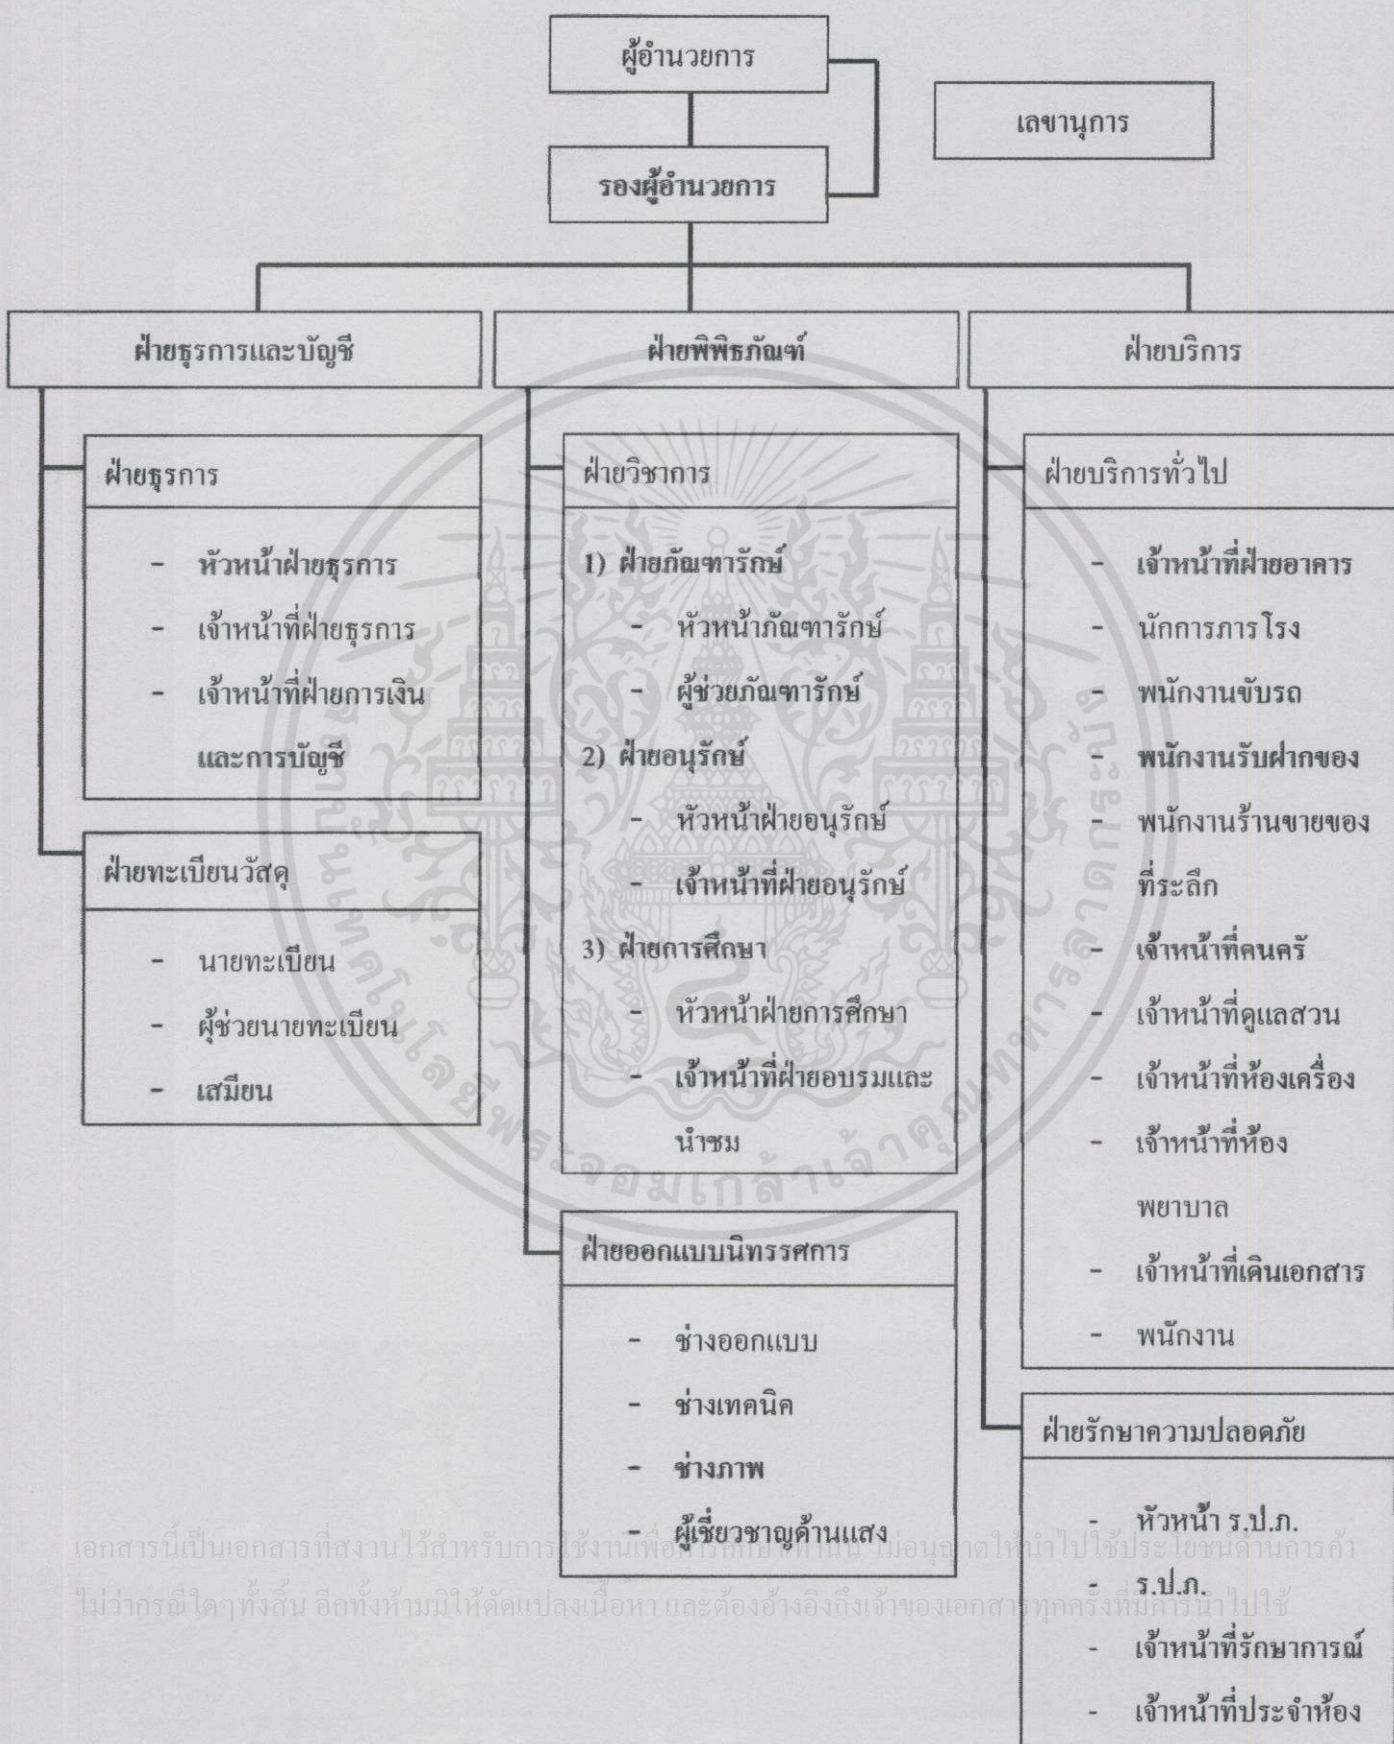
ผู้อำนวยการ

เลขานุการ

รองผู้อำนวยการ

ฝ่ายธุรการและบัญชี

ฝ่ายธุรการ

- หัวหน้าฝ่ายธุรการ
- เจ้าหน้าที่ฝ่ายธุรการ
- เจ้าหน้าที่ฝ่ายการเงินและการบัญชี

ฝ่ายทะเบียนวัสดุ

- นายทะเบียน
- ผู้ช่วยนายทะเบียน
- เสมียน

ฝ่ายพิพิธภัณฑ์

ฝ่ายวิชาการ

1) ฝ่ายภัณฑารักษ์
- หัวหน้าภัณฑารักษ์
- ผู้ช่วยภัณฑารักษ์
2) ฝ่ายอนุรักษ์
- หัวหน้าฝ่ายอนุรักษ์
- เจ้าหน้าที่ฝ่ายอนุรักษ์
3) ฝ่ายการศึกษา
- หัวหน้าฝ่ายการศึกษา
- เจ้าหน้าที่ฝ่ายอบรมและนำชม

ฝ่ายออกแบบนิทรรศการ

- ช่างออกแบบ
- ช่างเทคนิค
- ช่างภาพ
- ผู้เชี่ยวชาญด้านแสง

ฝ่ายบริการ

ฝ่ายบริการทั่วไป

- เจ้าหน้าที่ฝ่ายอาคาร
- นักการภารโรง
- พนักงานขับรถ
- พนักงานรับฝากของ
- พนักงานร้านขายของที่ระลึก
- เจ้าหน้าที่คนครัว
- เจ้าหน้าที่ดูแลสวน
- เจ้าหน้าที่ห้องเครื่อง
- เจ้าหน้าที่ห้องพยาบาล
- เจ้าหน้าที่เดินเอกสาร
- พนักงาน

ฝ่ายรักษาความปลอดภัย

- หัวหน้า ร.ป.ภ.
- ร.ป.ภ.
- เจ้าหน้าที่รักษาการณ์
- เจ้าหน้าที่ประจำห้อง

เอกสารนี้เป็นเอกสารที่สงวนไว้สำหรับการใช้งานเพื่อการศึกษาเท่านั้น ไม่อนุญาตให้นำไปใช้ประโยชน์ด้านการค้า ไม่ว่ากรณีใดๆทั้งสิ้น อีกทั้งห้ามมิให้ดัดแปลงเนื้อหา และต้องอ้างอิงถึงเจ้าของเอกสารทุกครั้งที่มีการนำไปใช้